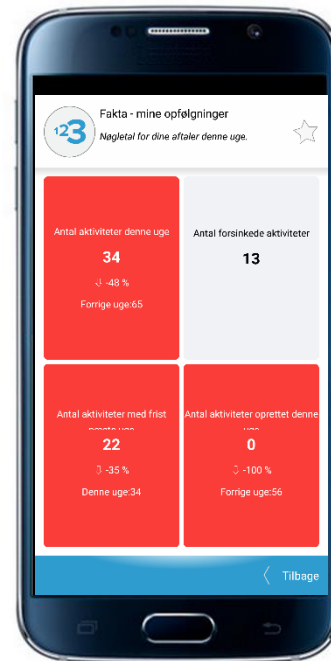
123

Fakta - mine opfølgninger

Nøgletal for dine aftaler denne uge.

Antal aktiviteter denne uge

34

-48 %

Forrige uge:65

Antal forsinkede aktiviteter

13

Antal aktiviteter med frist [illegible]

22

-35 %

Denne uge:34

Antal aktiviteter oprettet denne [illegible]

0

-100 %

Forrige uge:56

Tilbage